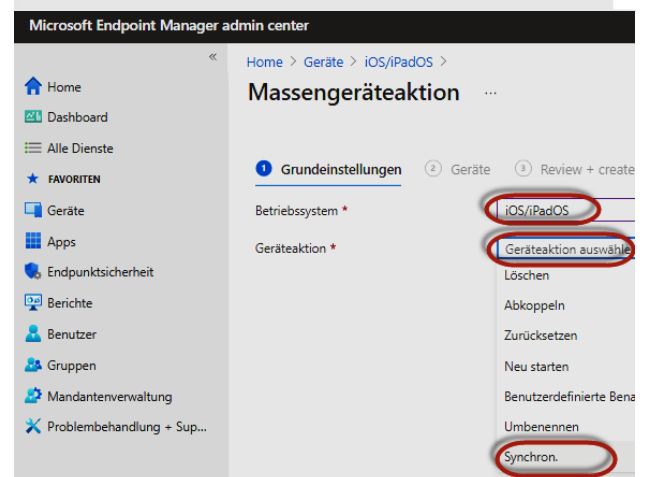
Microsoft Endpoint Manager admin center

«

Home
Dashboard
Alle Dienste
FAVORITEN
Geräte
Apps
Endpunktsicherheit
Berichte
Benutzer
Gruppen
Mandantenverwaltung
Problembehandlung + Sup...

Home > Geräte > iOS/iPadOS >

Massengeräteaktion ...

1 Grundeinstellungen 2 Geräte 3 Review + create

Betriebssystem * iOS/iPadOS

Geräteaktion * Geräteaktion auswähle

Löschen
Abkoppeln
Zurücksetzen
Neu starten
Benutzerdefinierte Bena
Umbenennen
Synchron.